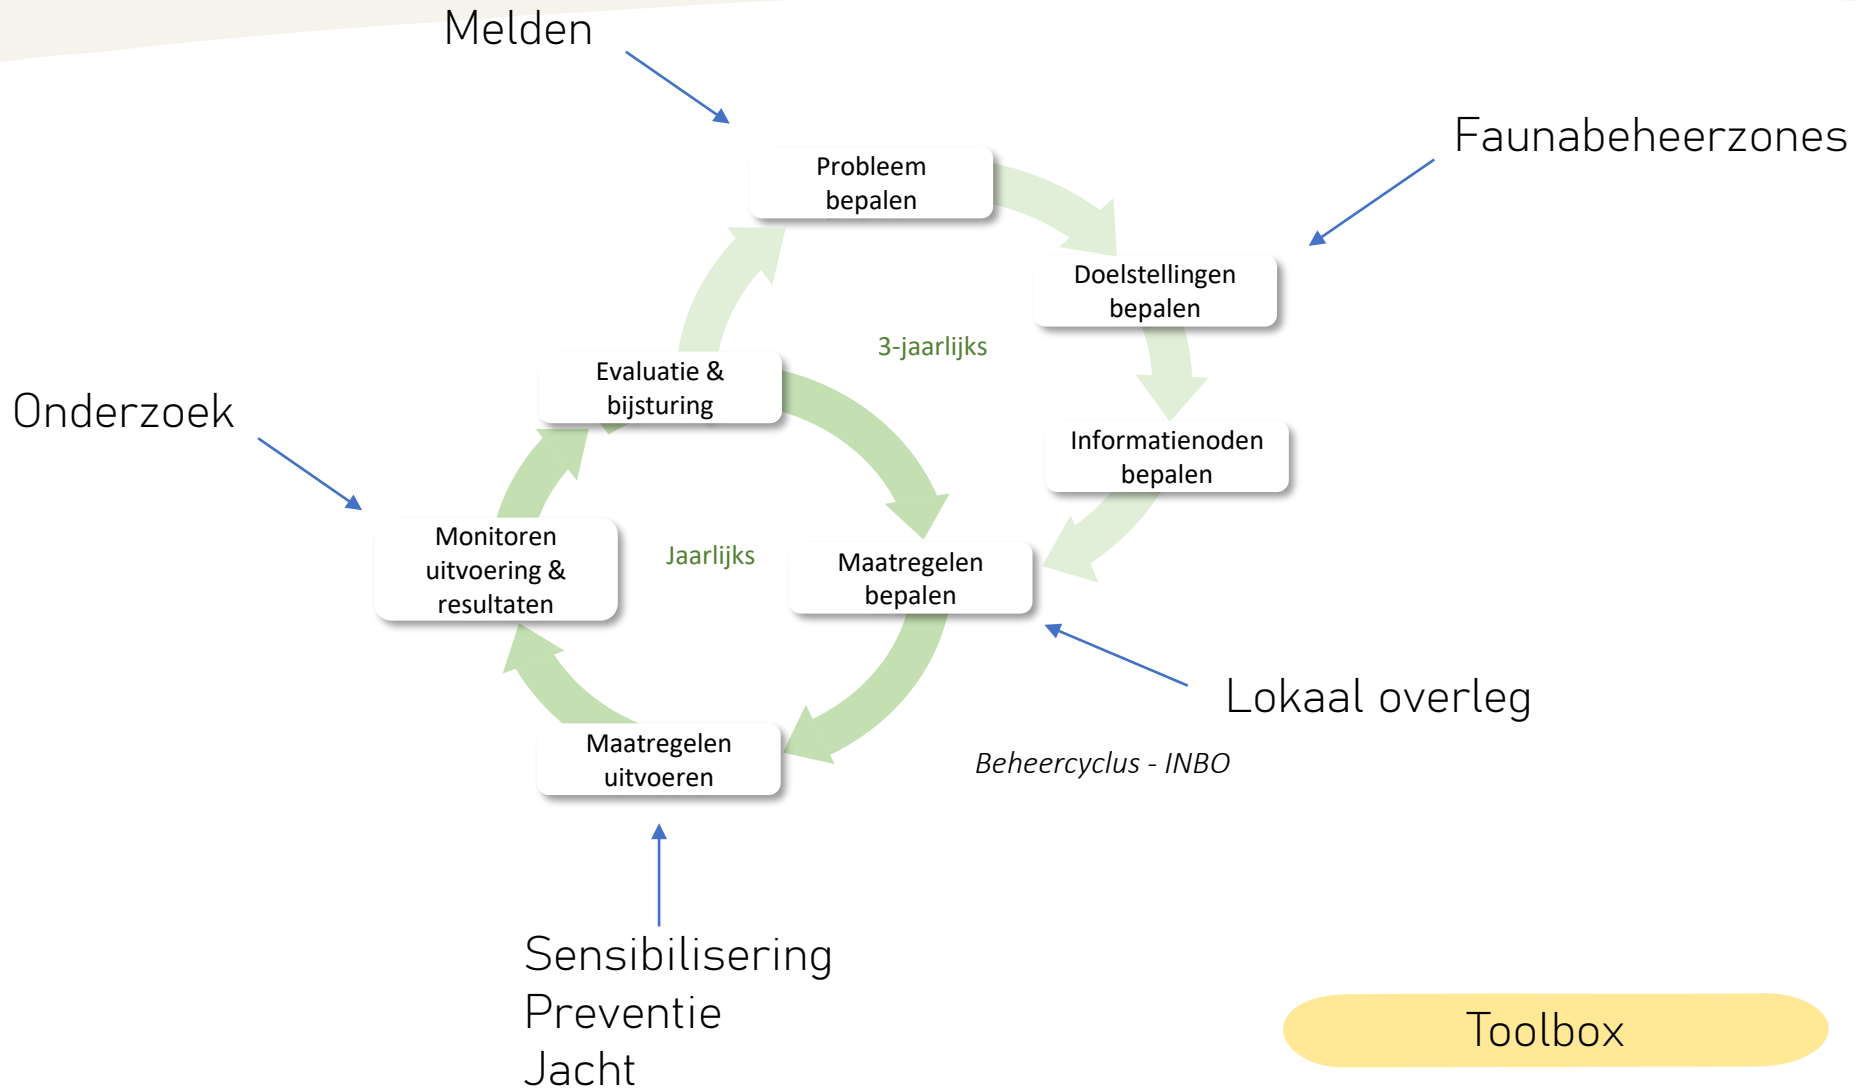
Melden

Faunabeheerzones

Probleem bepalen

Doelstellingen bepalen

3-jaarlijks

Evaluatie & bijsturing

Onderzoek

Informatienoden bepalen

Monitoren uitvoering & resultaten

Jaarlijks

Maatregelen bepalen

Lokaal overleg

Maatregelen uitvoeren

Beheercyclus - INBO

Sensibilisering
Preventie
Jacht

Toolbox